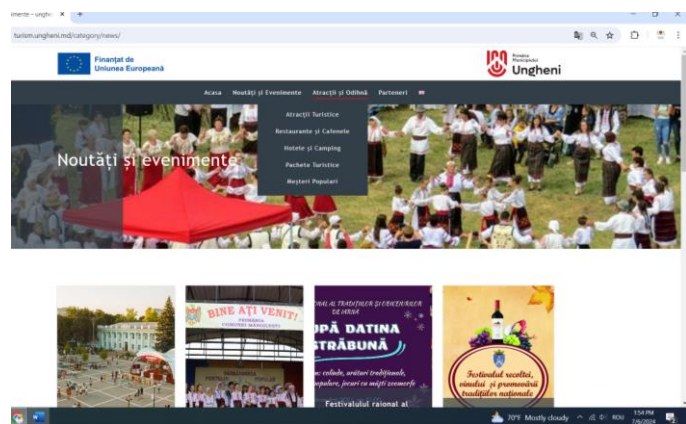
tmente – ungh ×  +

turism.ungheni.md/category/news/

Finanțat de Uniunea Europeană

Primăria Municipiului Ungheni

Acasa  Noutăți și Evenimente  Atracții și Odihnă  Parteneri

Atracții Turistice
Restaurante și Cafenele
Hotele și Camping
Pachete Turistice
Meșteri Populari

Noutăți și evenimente

BINE AȚI VENIT!
PRIMĂRIA COMUNEI MĂNOILEȘTI

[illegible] AL TRADIȚIILOR ȘI OBICEIURILOR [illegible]
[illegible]PĂ DATINA STRĂBUNĂ
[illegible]: colinde, urături tradiționale, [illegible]pulare, jocuri cu măști zoomorfe
Festivalului raional al

Festivalul recoltei, vinului și promovării tradițiilor naționale

70°F Mostly cloudy  RO  1:54 PM 7/6/2024